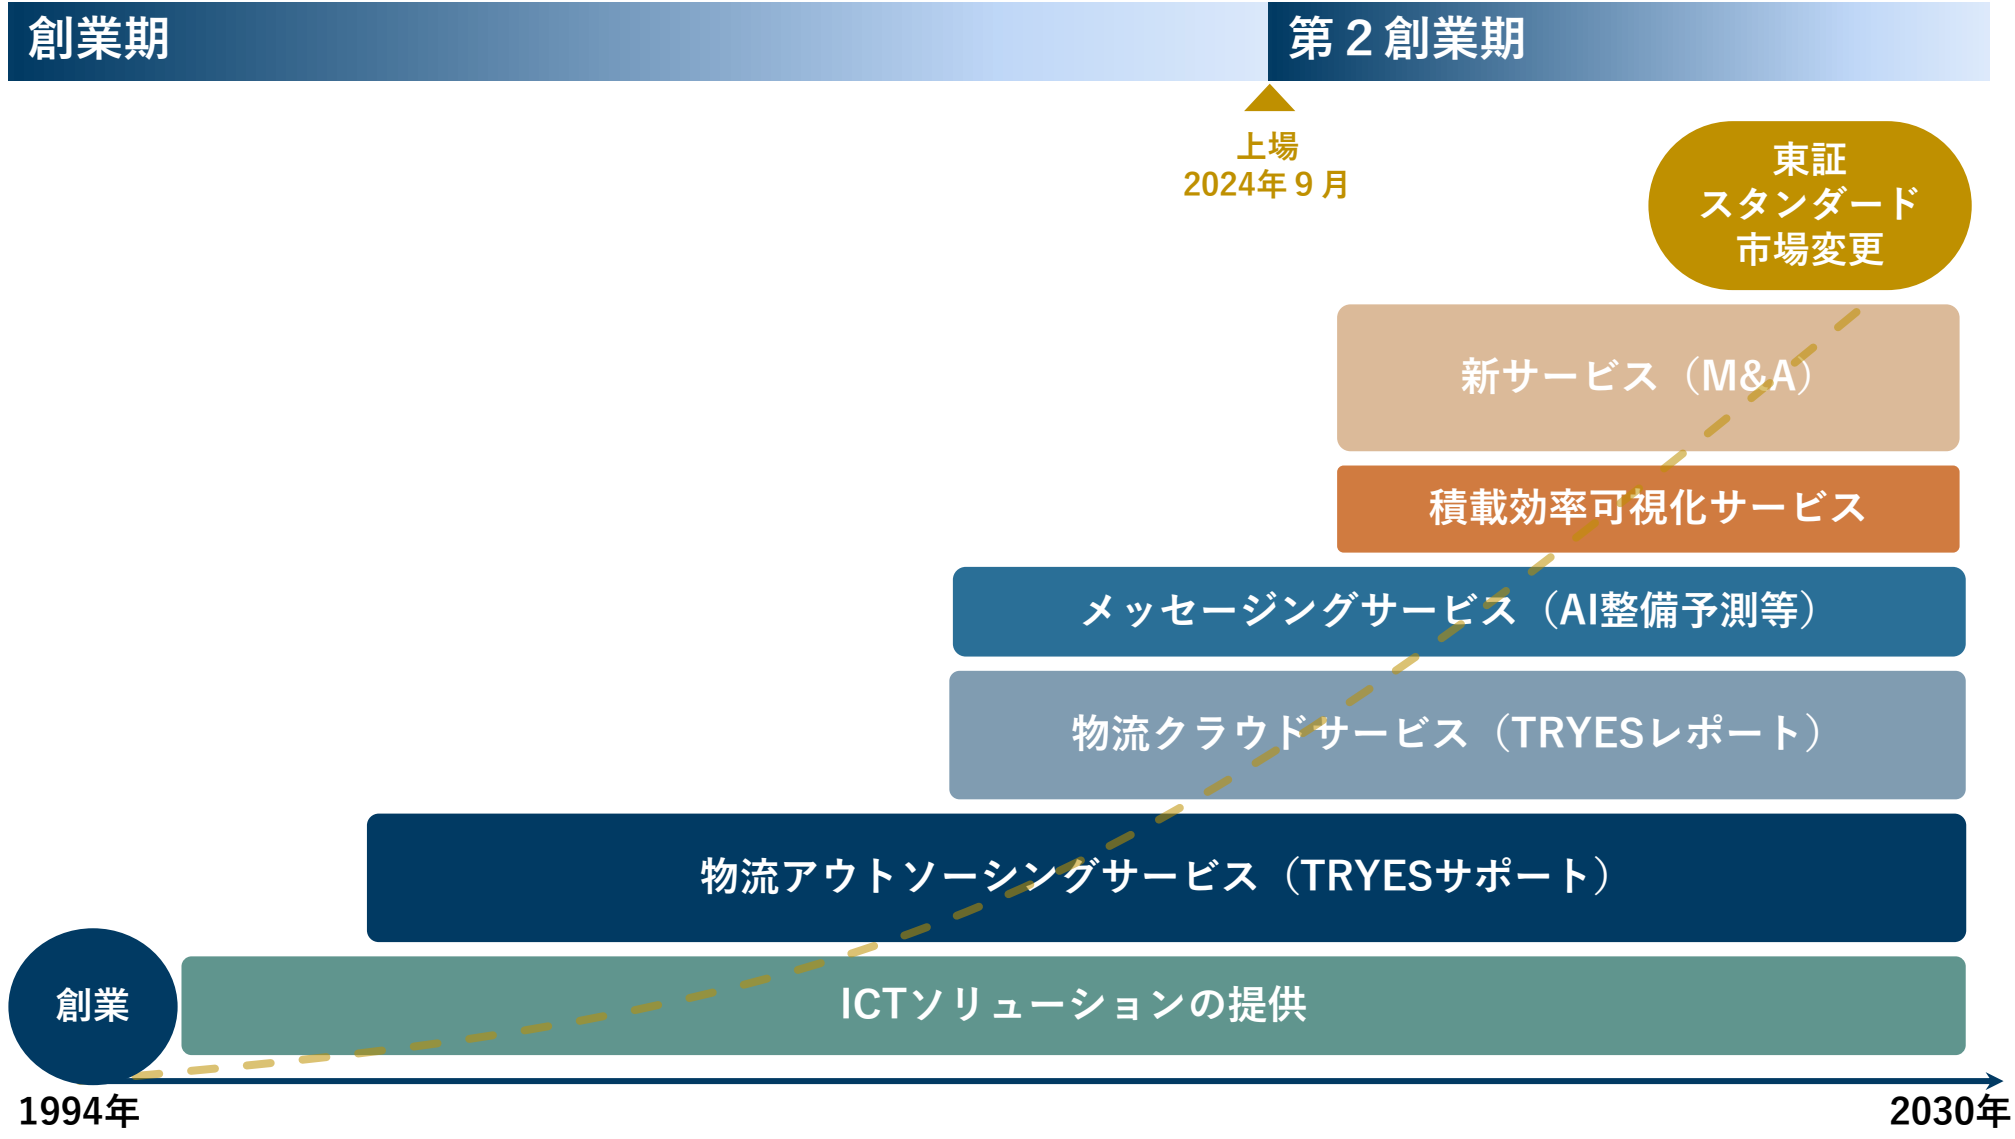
創業期

第２創業期

上場
2024年９月

東証
スタンダード
市場変更

新サービス（M&A）

積載効率可視化サービス

メッセージングサービス（AI整備予測等）

物流クラウドサービス（TRYESレポート）

物流アウトソーシングサービス（TRYESサポート）

創業

ICTソリューションの提供

1994年

2030年